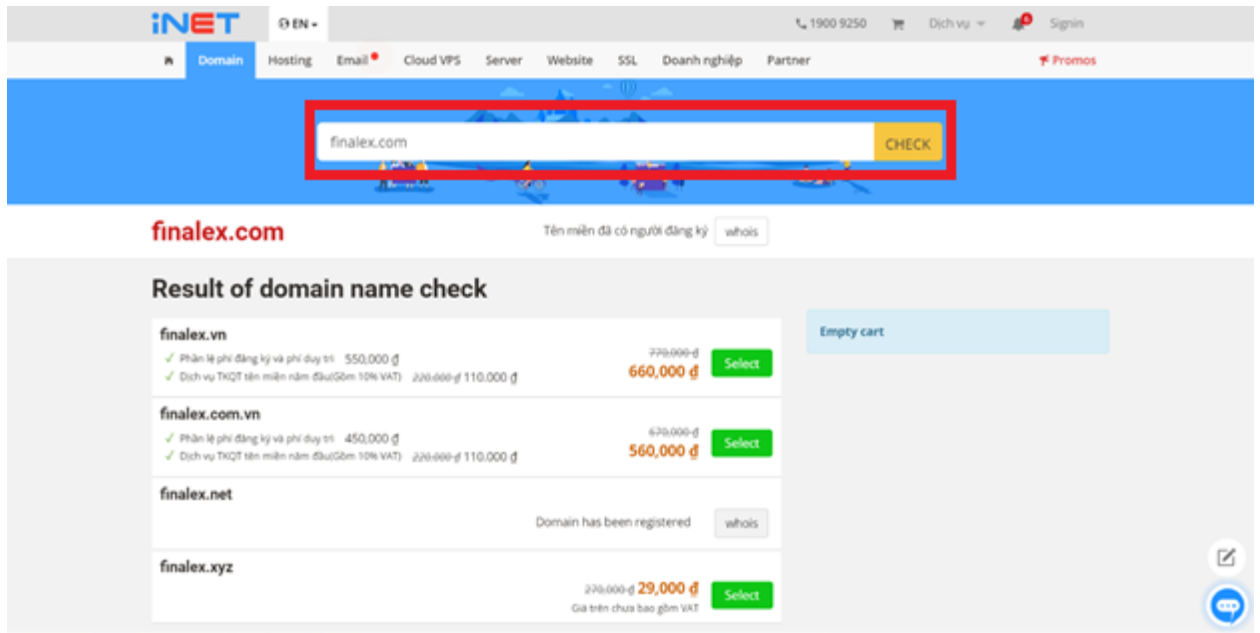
iNET EN 1900 9250 Dịch vụ Signin

Domain Hosting Email Cloud VPS Server Website SSL Doanh nghiệp Partner Promos

finalex.com CHECK

finalex.com

Tên miền đã có người đăng ký whois

Result of domain name check

finalex.vn
✓ Phần lệ phí đăng ký và phí duy trì 550,000 đ
✓ Dịch vụ TKQT tên miền năm đầu(Gồm 10% VAT) 220.000 đ 110.000 đ
770,000 đ
660,000 đ
Select

finalex.com.vn
✓ Phần lệ phí đăng ký và phí duy trì 450,000 đ
✓ Dịch vụ TKQT tên miền năm đầu(Gồm 10% VAT) 220.000 đ 110.000 đ
670,000 đ
560,000 đ
Select

finalex.net
Domain has been registered whois

finalex.xyz
270,000 đ 29,000 đ
Giá trên chưa bao gồm VAT
Select

Empty cart